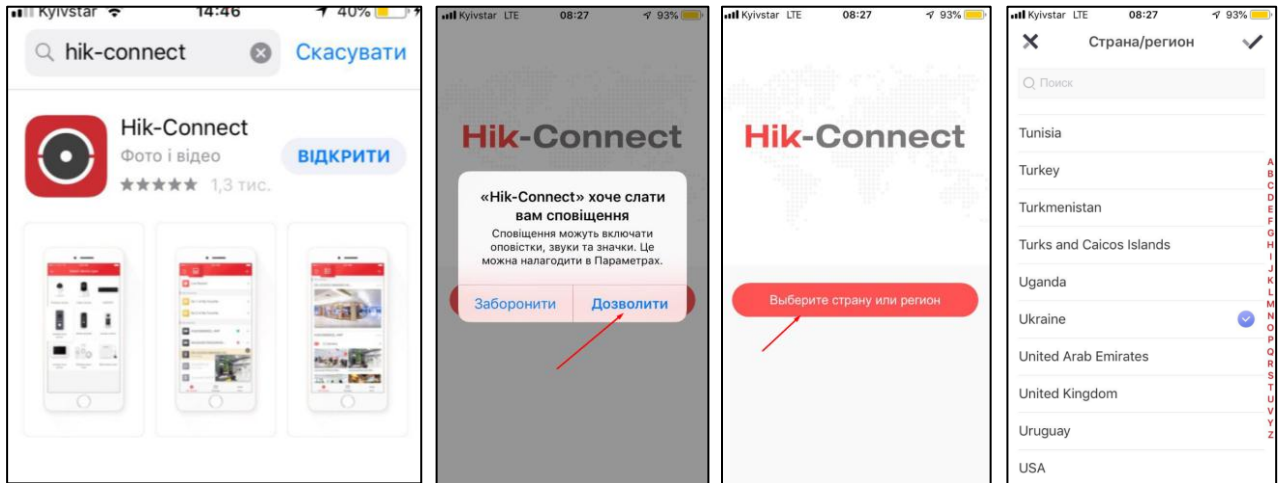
Kyivstar 14:46 40%

hik-connect Скасувати

Hik-Connect
Фото і відео
★★★★★ 1,3 тис.
ВІДКРИТИ

Kyivstar LTE 08:27 93%

Hik-Connect

«Hik-Connect» хоче слати вам сповіщення
Сповіщення можуть включати оповістки, звуки та значки. Це можна налагодити в Параметрах.
Заборонити Дозволити

Kyivstar LTE 08:27 93%

Hik-Connect

Выберите страну или регион

Kyivstar LTE 08:27 93%

Страна/регион

Поиск

Tunisia
Turkey
Turkmenistan
Turks and Caicos Islands
Uganda
Ukraine
United Arab Emirates
United Kingdom
Uruguay
USA

A B C D E F G H I J K L M N O P Q R S T U V Y Z